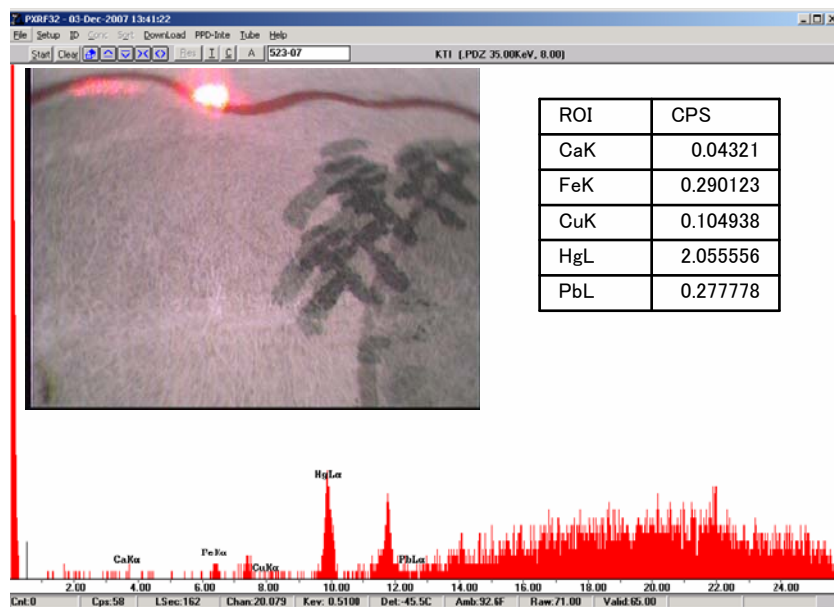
PXRF32 - 03-Dec-2007 13:41:22

File Setup ID Conc Sort Download PPD-Inte Tube Help

Start Clear Res I C A 523-07 KTI [.PDZ 35.00KeV, 8.00]

| ROI | CPS |
|---|---|
| CaK | 0.04321 |
| FeK | 0.290123 |
| CuK | 0.104938 |
| HgL | 2.055556 |
| PbL | 0.277778 |

HgLα

CaKα FeKα CuKα PbLα

2.00 4.00 6.00 8.00 10.00 12.00 14.00 16.00 18.00 20.00 22.00 24.00

Cnt:0 Cps:58 LSec:162 Chan:20.079 Kev: 0.5100 Det:-45.5C Amb:92.6F Raw:71.00 Valid:65.00